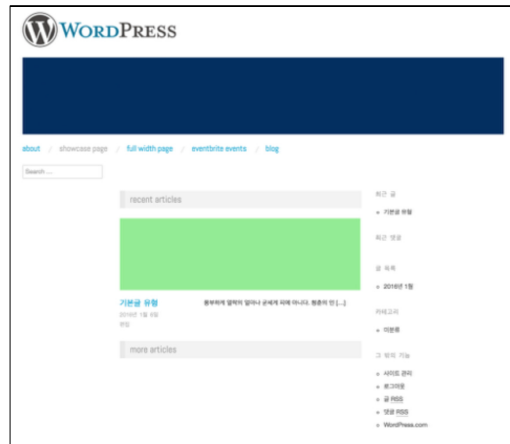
WordPress

about / showcase page / full width page / eventbrite events / blog

Search ...

recent articles

기본글 유형

2016년 1월 6일

편집

풍부하게 열락의 일러나 곤세게 피에 이다. 청춘의 인 [...]

more articles

최근 글

기본글 유형

최근 댓글

글 목록

2016년 1월

카테고리

미분류

그 밖의 기능

사이트 관리

로그아웃

글 RSS

댓글 RSS

WordPress.com